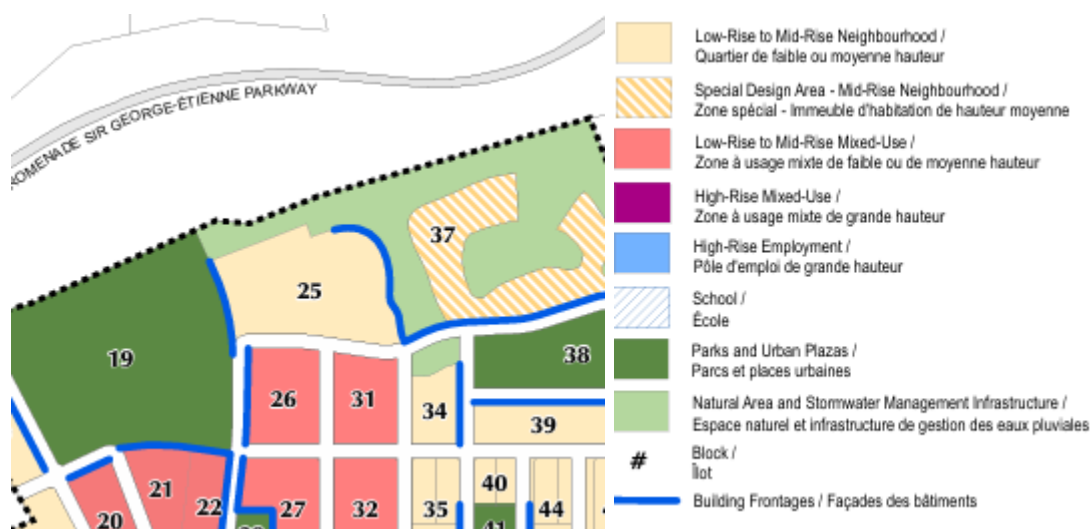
ROMENADE SIR GEORGE-ÉTIENNE PARKWAY

37
25
19
38
26
31
34
39
21
22
27
32
35
40
44
20
41

Low-Rise to Mid-Rise Neighbourhood / Quartier de faible ou moyenne hauteur

Special Design Area - Mid-Rise Neighbourhood / Zone spécial - Immeuble d'habitation de hauteur moyenne

Low-Rise to Mid-Rise Mixed-Use / Zone à usage mixte de faible ou de moyenne hauteur

High-Rise Mixed-Use / Zone à usage mixte de grande hauteur

High-Rise Employment / Pôle d'emploi de grande hauteur

School / École

Parks and Urban Plazas / Parcs et places urbaines

Natural Area and Stormwater Management Infrastructure / Espace naturel et infrastructure de gestion des eaux pluviales

# Block / Îlot

Building Frontages / Façades des bâtiments